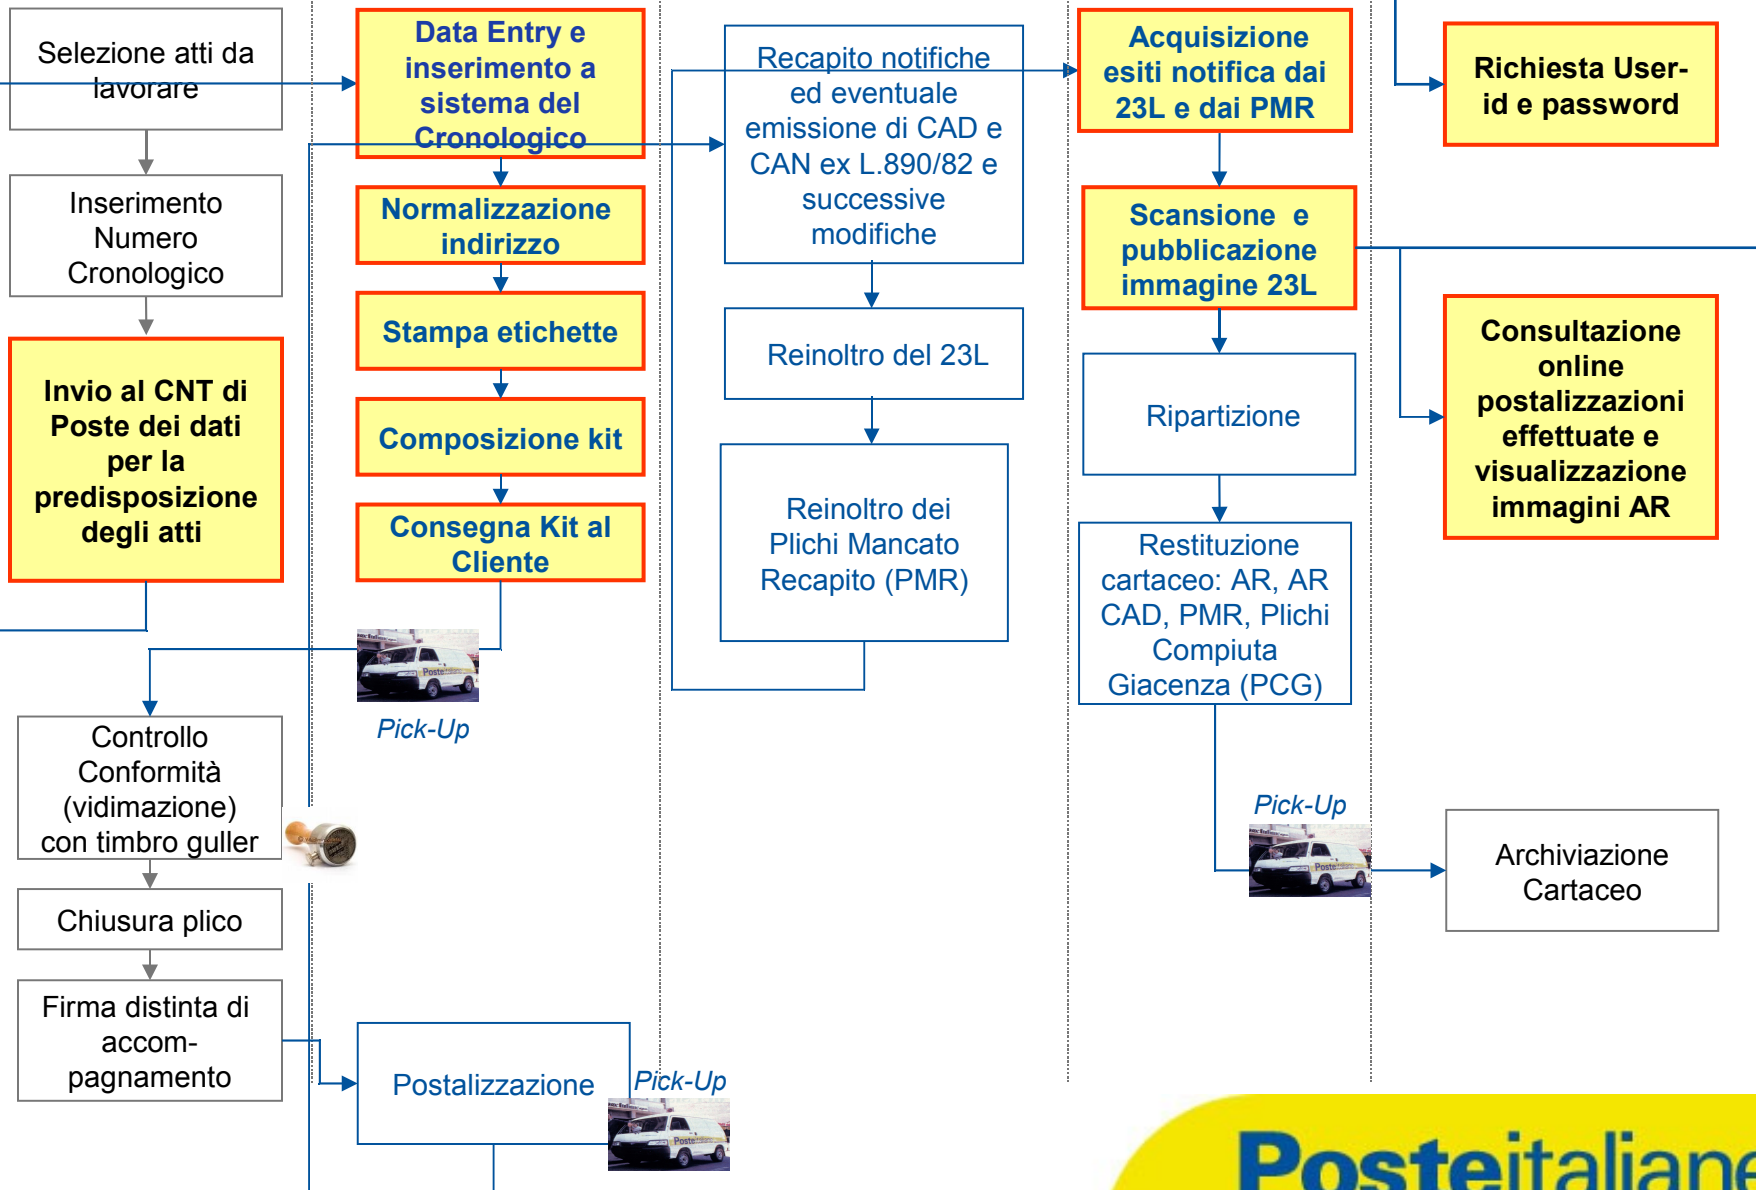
Selezione atti da lavorare

Inserimento Numero Cronologico

Invio al CNT di Poste dei dati per la predisposizione degli atti

Controllo Conformità (vidimazione) con timbro guller

Chiusura plico

Firma distinta di accompagnamento

Data Entry e inserimento a sistema del Cronologico

Normalizzazione indirizzo

Stampa etichette

Composizione kit

Consegna Kit al Cliente

Pick-Up

Postalizzazione

Pick-Up

Recapito notifiche ed eventuale emissione di CAD e CAN ex L.890/82 e successive modifiche

Reinoltro del 23L

Reinoltro dei Plichi Mancato Recapito (PMR)

Acquisizione esiti notifica dai 23L e dai PMR

Scansione e pubblicazione immagine 23L

Ripartizione

Restituzione cartaceo: AR, AR CAD, PMR, Plichi Compiuta Giacenza (PCG)

Pick-Up

Richiesta User-id e password

Consultazione online postalizzazioni effettuate e visualizzazione immagini AR

Archiviazione Cartaceo

Posteitaliane